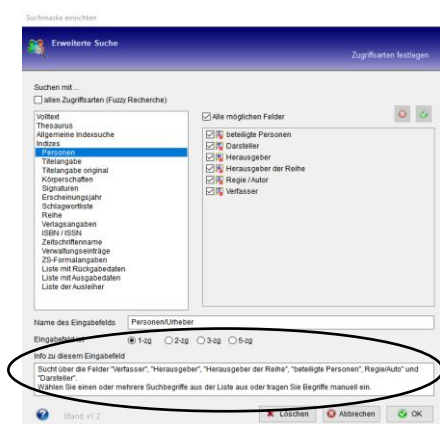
Suchmaske einrichten

Erweiterte Suche

Zugriffsarten festlegen

Suchen mit...

allen Zugriffsarten (Fuzzy Recherche)

Volltext
Thesaurus
Allgemeine Indexsuche
Indizes
Personen
Titelangabe
Titelangabe original
Körperschaften
Signaturen
Erscheinungsjahr
Schlagwortliste
Reihe
Verlagsangaben
ISBN / ISSN
Zeitschriftenname
Verwaltungseinträge
ZS-Formalangaben
Liste mit Rückgabedaten
Liste mit Ausgabedaten
Liste der Ausleiher

Alle möglichen Felder

beteiligte Personen
Darsteller
Herausgeber
Herausgeber der Reihe
Regie / Autor
Verfasser

Name des Eingabefelds Personen/Urheber

Eingabefeld ist 1-zg 2-zg 3-zg 5-zg

Info zu diesem Eingabefeld

Sucht über die Felder "Verfasser", "Herausgeber", "Herausgeber der Reihe", "beteiligte Personen", Regie/Auto" und "Darsteller".
Wählen Sie einen oder mehrere Suchbegriffe aus der Liste aus oder tragen Sie Begriffe manuell ein.

Stand: v1.2

Löschen Abbrechen OK